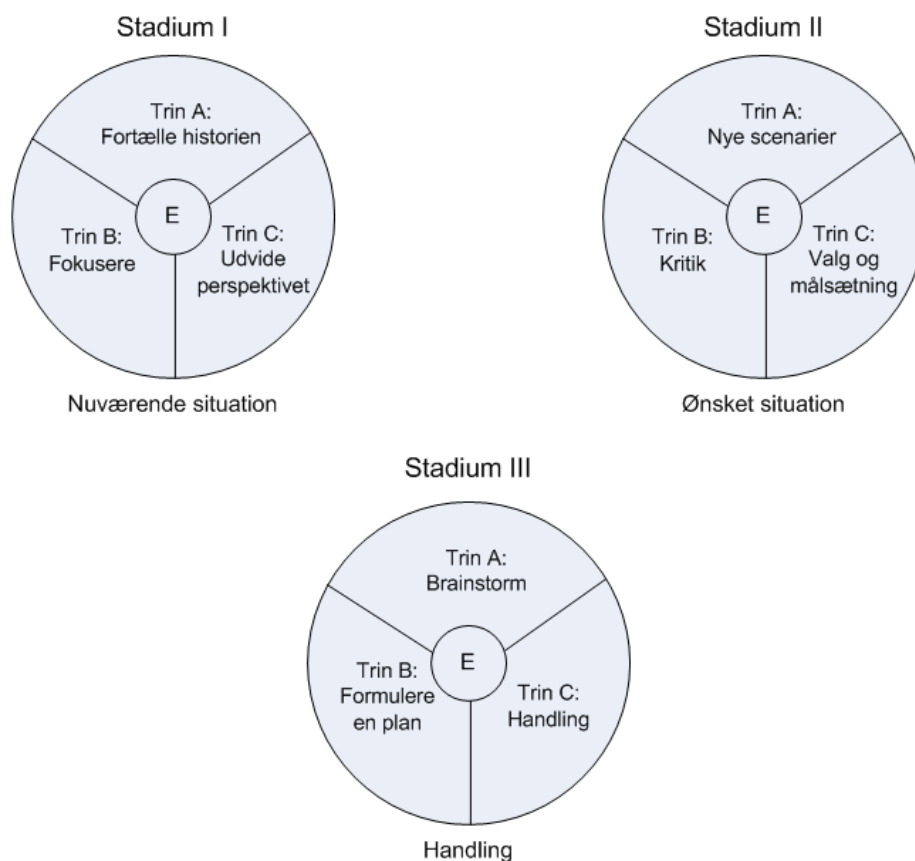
Stadium I

Trin A:
Fortælle historien

E

Trin B:
Fokusere

Trin C:
Udvide perspektivet

Nuværende situation

Stadium II

Trin A:
Nye scenarier

E

Trin B:
Kritik

Trin C:
Valg og målsætning

Ønsket situation

Stadium III

Trin A:
Brainstorm

E

Trin B:
Formulere en plan

Trin C:
Handling

Handling